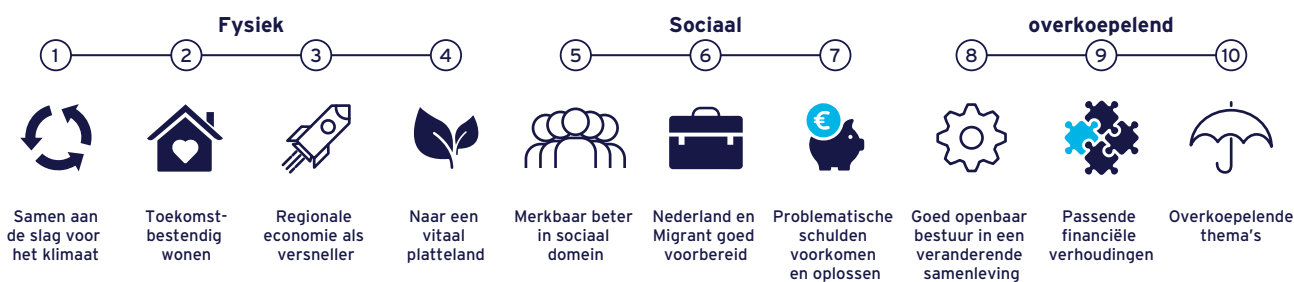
Fysiek

1 Samen aan de slag voor het klimaat

2 Toekomst-bestendig wonen

3 Regionale economie als versneller

4 Naar een vitaal platteland

Sociaal

5 Merkbaar beter in sociaal domein

6 Nederland en Migrant goed voorbereid

7 € Problematische schulden voorkomen en oplossen

overkoepelend

8 Goed openbaar bestuur in een veranderende samenleving

9 Passende financiële verhoudingen

10 Overkoepelende thema's